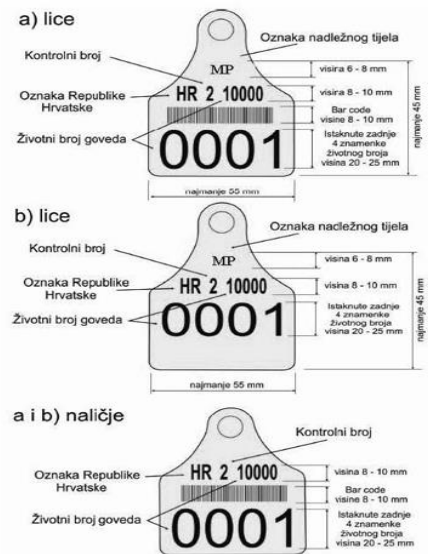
a) lice

Kontrolni broj

Oznaka nadležnog tijela

MP

visina 6 - 8 mm

Oznaka Republike Hrvatske

HR 2 10000

visina 8 - 10 mm

Bar code visine 8 - 10 mm

Životni broj goveda

0001

Istaknute zadnje 4 znamenke životnog broja visina 20 - 25 mm

najmanje 45 mm

najmanje 55 mm

b) lice

Oznaka nadležnog tijela

Kontrolni broj

MP

visina 6 - 8 mm

Oznaka Republike Hrvatske

HR 2 10000

visina 8 - 10 mm

Životni broj goveda

0001

Istaknute zadnje 4 znamenke životnog broja visina 20 - 25 mm

najmanje 45 mm

najmanje 55 mm

a i b) naličje

Kontrolni broj

Oznaka Republike Hrvatske

HR 2 10000

visina 8 - 10 mm

Bar code visine 8 - 10 mm

Životni broj goveda

0001

Istaknute zadnje 4 znamenke životnog broja visina 20 - 25 mm